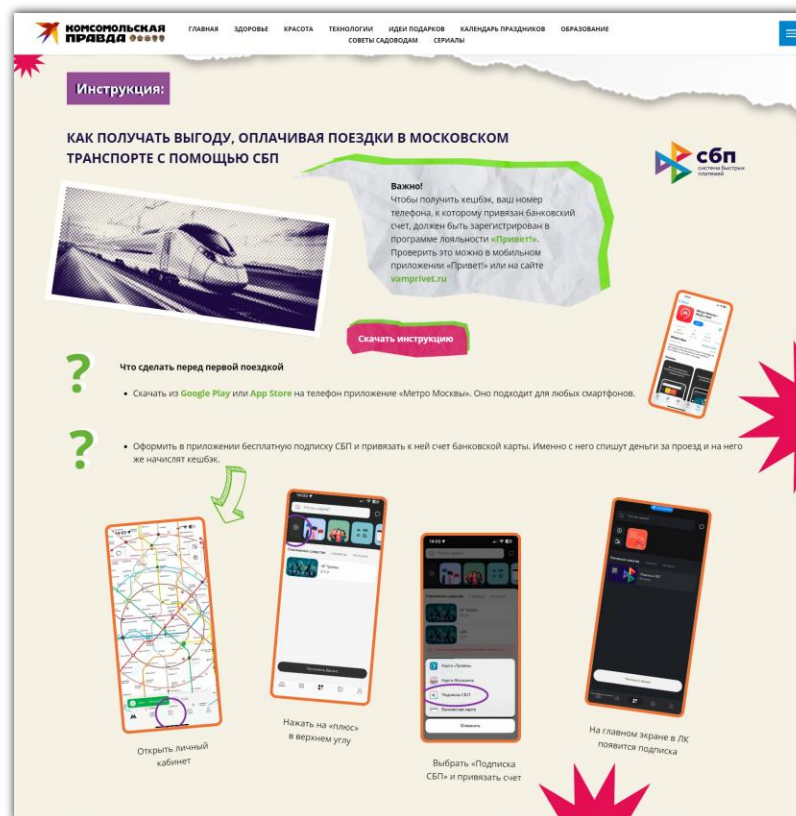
КОМСОМОЛЬСКАЯ ПРАВДА

ГЛАВНАЯ ЗДОРОВЬЕ КРАСОТА ТЕХНОЛОГИИ ИДЕИ ПОДАРКОВ КАЛЕНДАРЬ ПРАЗДНИКОВ ОБРАЗОВАНИЕ СОВЕТЫ САДОВОДАМ СЕРИАЛЫ

Инструкция:

КАК ПОЛУЧАТЬ ВЫГОДУ, ОПЛАЧИВАЯ ПОЕЗДКИ В МОСКОВСКОМ ТРАНСПОРТЕ С ПОМОЩЬЮ СБП

сбп система быстрых платежей

Важно!
Чтобы получить кешбэк, ваш номер телефона, к которому привязан банковский счет, должен быть зарегистрирован в программе лояльности «Привет!». Проверить это можно в мобильном приложении «Привет!» или на сайте vamprivet.ru

Скачать инструкцию

Что сделать перед первой поездкой

• Скачать из Google Play или App Store на телефон приложение «Метро Москвы». Оно подходит для любых смартфонов.

• Оформить в приложении бесплатную подписку СБП и привязать к ней счет банковской карты. Именно с него спишут деньги за проезд и на него же начислят кешбэк.

Открыть личный кабинет

Нажать на «плюс» в верхнем углу

Выбрать «Подписка СБП» и привязать счет

На главном экране в ЛК появится подписка